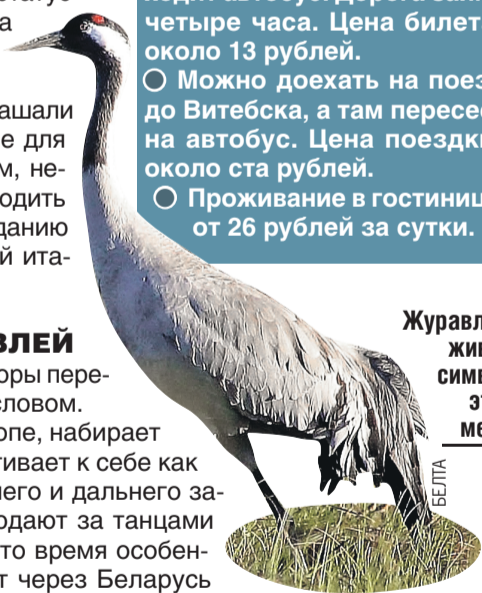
а

ашали
е для
м, не-
одить
данию
й ита-

ВЛЕЙ
оры пере-
словом.
опе, набирает
тивает к себе как
него и дальнего за-
одают за танцами
то время особен-
т через Беларусь

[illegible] четыре часа. Цена билет около 13 рублей.
Можно доехать на поез до Витебска, а там пересе на автобус. Цена поездк около ста рублей.
Проживание в гостиниц от 26 рублей за сутки.

Журавл
жи
симв
э
ме

БЕЛТА